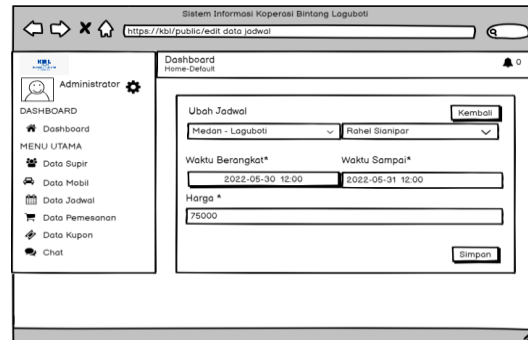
Sistem Informasi Koperasi Bintang Laguboti

https://kbl/public/edit data jadwal

KBL

Administrator

DASHBOARD

Dashboard

MENU UTAMA

Data Supir

Data Mobil

Data Jadwal

Data Pemesanan

Data Kupon

Chat

Dashboard
Home-Default

0

Ubah Jadwal

Kembali

Medan - Laguboti

Rahel Sianipar

Waktu Berangkat*

Waktu Sampai*

2022-05-30 12:00

2022-05-31 12:00

Harga *

75000

Simpan